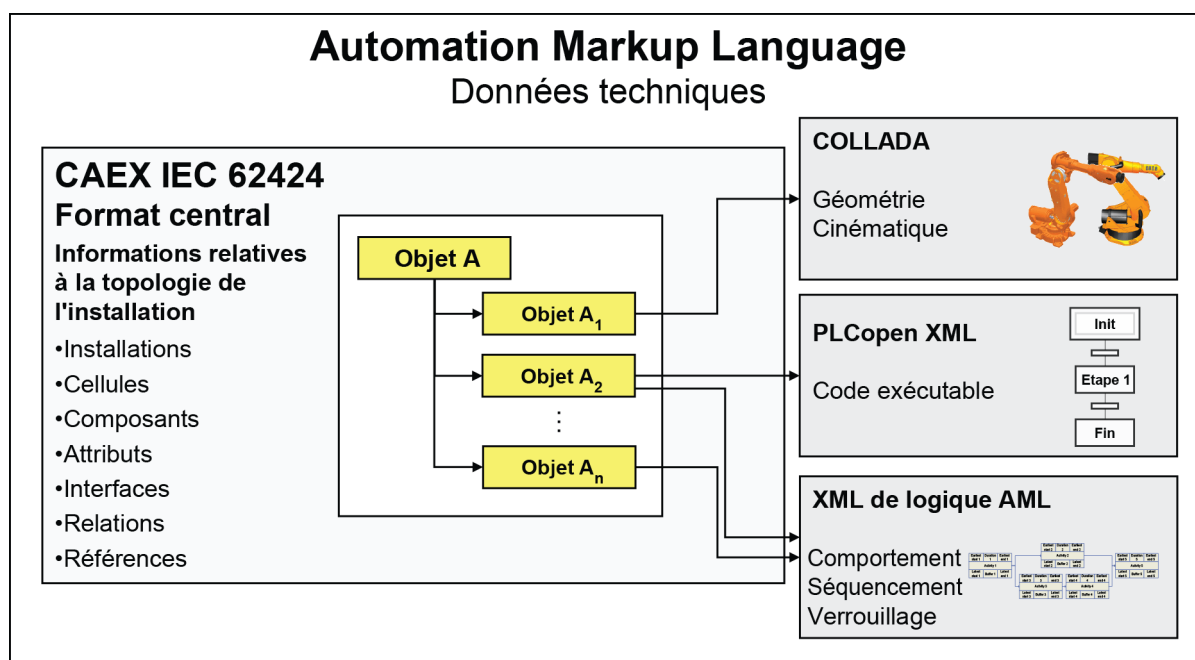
Automation Markup Language
Données techniques

CAEX IEC 62424
Format central
Informations relatives à la topologie de l'installation
•Installations
•Cellules
•Composants
•Attributs
•Interfaces
•Relations
•Références

Objet A
Objet $A_1$
Objet $A_2$
⋮
Objet $A_n$

COLLADA
Géométrie
Cinématique

PLCopen XML
Code exécutable
Init
Etape 1
Fin

XML de logique AML
Comportement
Séquencement
Verrouillage
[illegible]